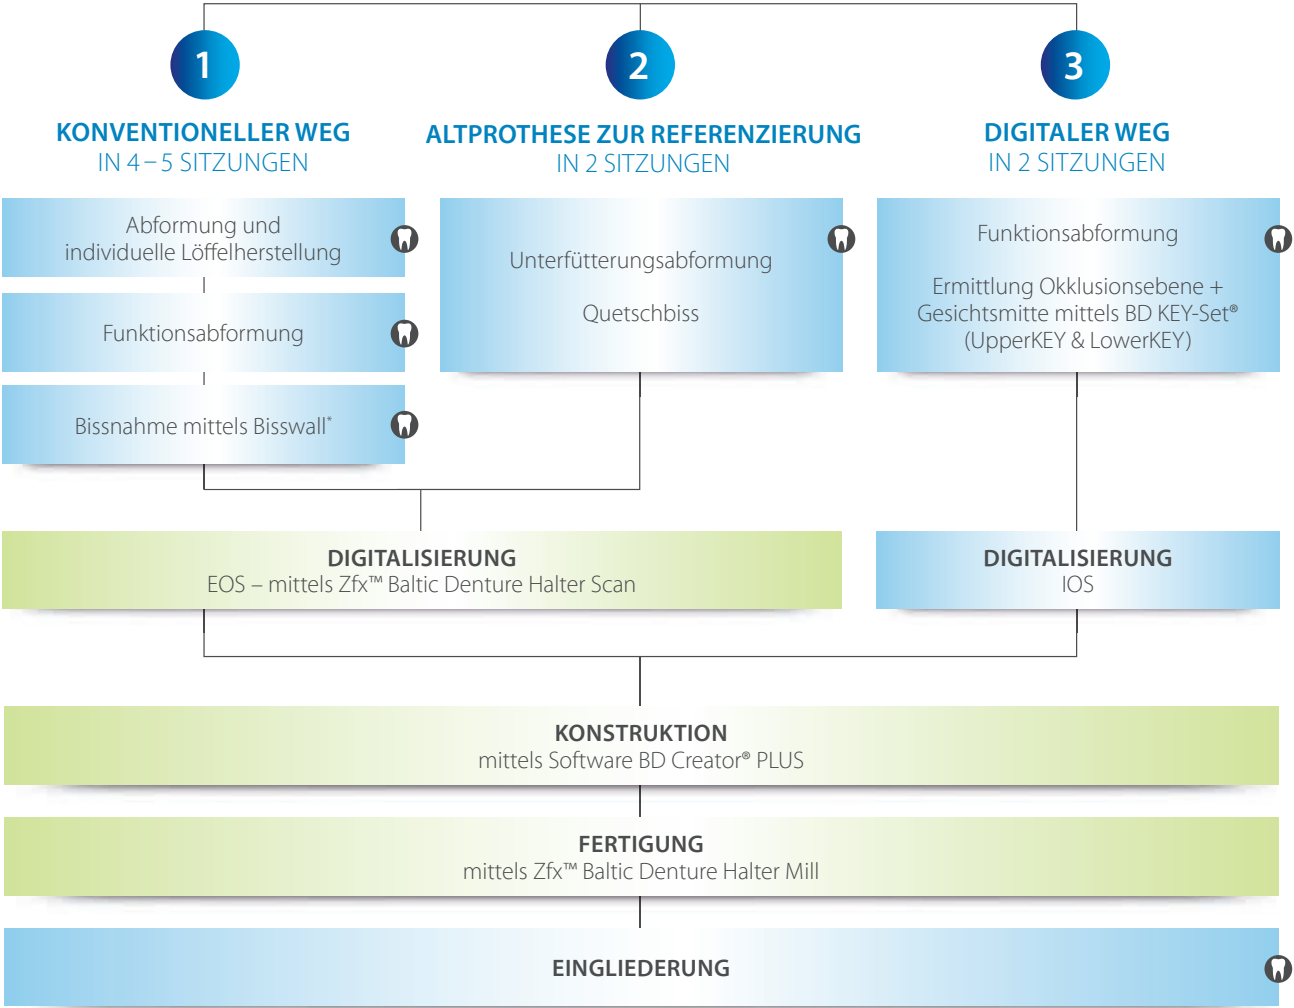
1

KONVENTIONELLER WEG
IN 4 – 5 SITZUNGEN

2

ALTPROTHESE ZUR REFERENZIERUNG
IN 2 SITZUNGEN

3

DIGITALER WEG
IN 2 SITZUNGEN

Abformung und individuelle Löffelherstellung

Funktionsabformung

Bissnahme mittels Bisswall*

Unterfütterungsabformung

Quetschbiss

Funktionsabformung

Ermittlung Okklusionsebene + Gesichtsmitte mittels BD KEY-Set® (UpperKEY & LowerKEY)

DIGITALISIERUNG
EOS – mittels Zfx™ Baltic Denture Halter Scan

DIGITALISIERUNG
IOS

KONSTRUKTION
mittels Software BD Creator® PLUS

FERTIGUNG
mittels Zfx™ Baltic Denture Halter Mill

EINGLIEDERUNG